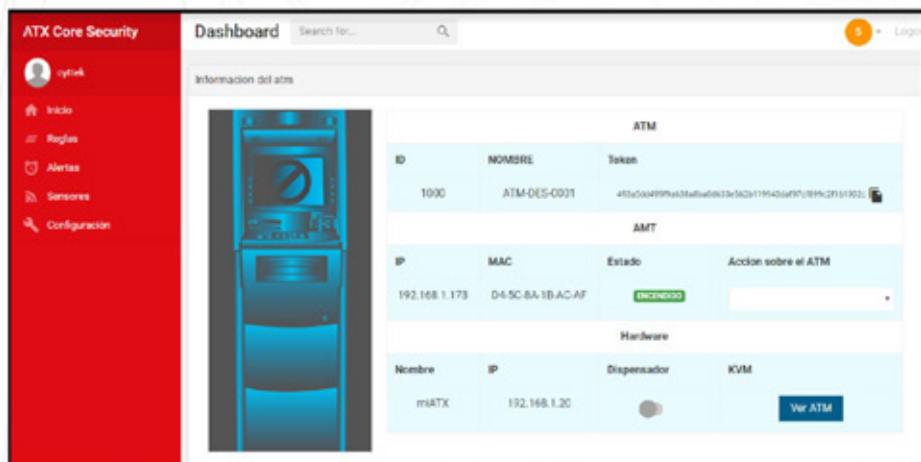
ATX Core Security

cytek

Inicio
Reglas
Alertas
Sensores
Configuracion

Dashboard Search for...

S Logo

Informacion del atm

| ATM | | |
|---|---|---|
| ID | NOMBRE | Token |
| 1000 | ATM-DES-0001 | 493a5dd499f9a638a8ba0d633e562b119543daf97c f899c2f161933 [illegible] |

| AMT | | | |
|---|---|---|---|
| IP | MAC | Estado | Accion sobre el ATM |
| 192.168.1.178 | D4-5C-8A-1B-AC-AF | ENCENDIDO | |

| Hardware | | | |
|---|---|---|---|
| Nombre | IP | Dispensador | KVM |
| miATX | 192.168.1.20 | | Ver ATM |